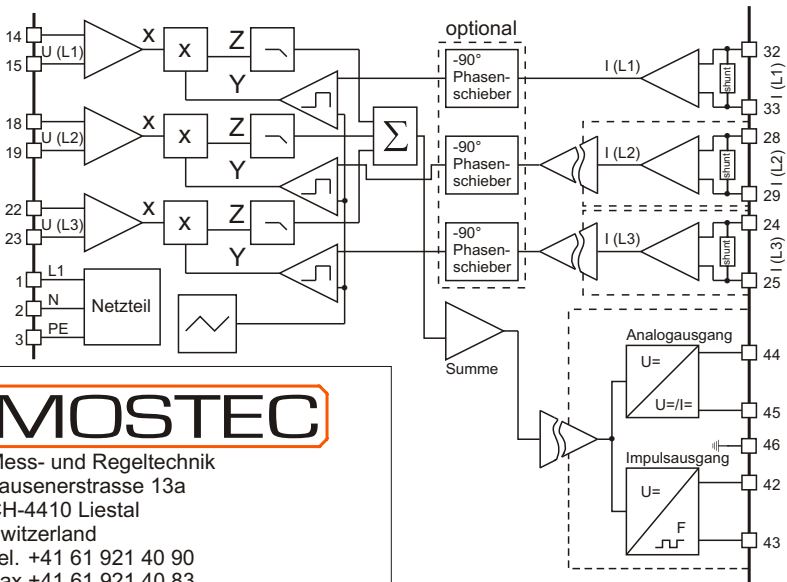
14
U (L1)
15
18
U (L2)
19
22
U (L3)
23
1 L1
2 N
3 PE
Netzteil
X
x
Z
Y
X
x
Z
Y
X
x
Z
Y
$\Sigma$
optional
-90° Phasenschieber
-90° Phasenschieber
-90° Phasenschieber
I (L1)
I (L2)
I (L3)
shunt
shunt
shunt
32
I (L1)
33
28
I (L2)
29
24
I (L3)
25
Summe
Analogausgang
U=
U=/I=
44
45
46
Impulsausgang
U=
F
42
43
MOSTEC
Mess- und Regeltechnik
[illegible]ausenerstrasse 13a
CH-4410 Liestal
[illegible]witzerland
Tel. +41 61 921 40 90
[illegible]ax +41 61 921 40 83